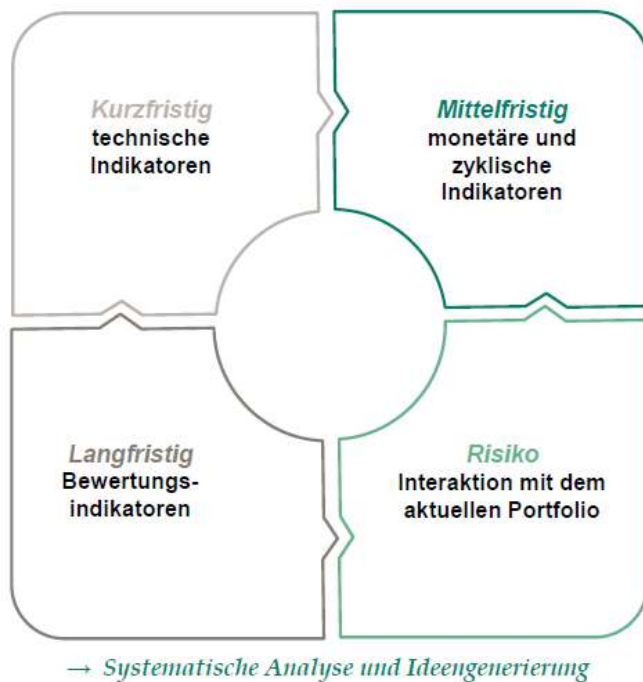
Kurzfristig
technische Indikatoren

Mittelfristig
monetäre und zyklische Indikatoren

Langfristig
Bewertungsindikatoren

Risiko
Interaktion mit dem aktuellen Portfolio

→ Systematische Analyse und Ideengenerierung